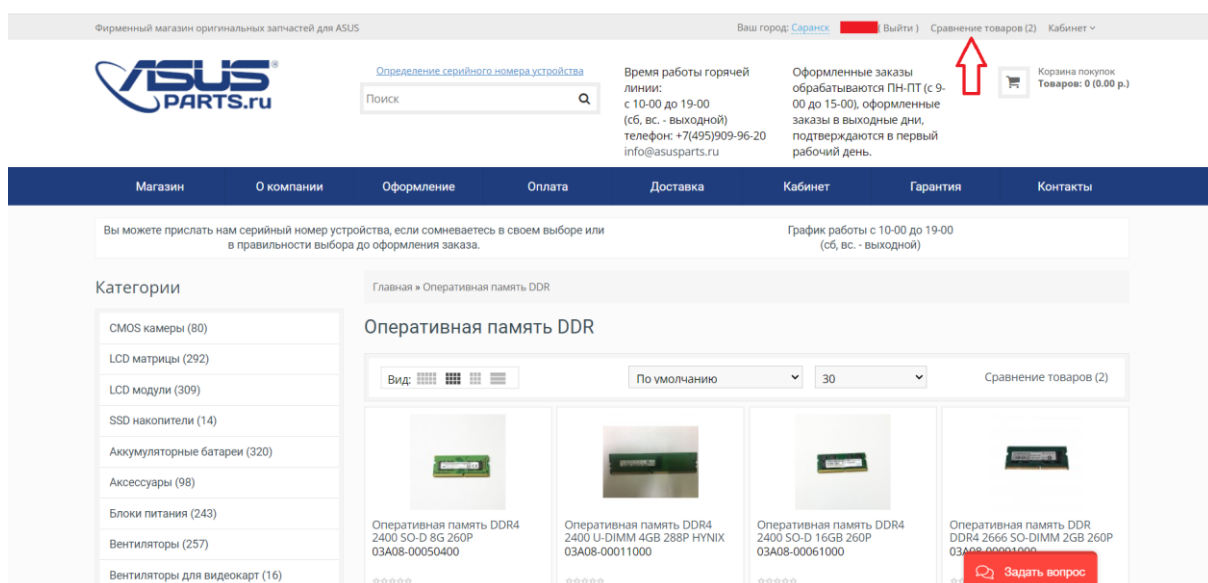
Фирменный магазин оригинальных запчастей для ASUS

Ваш город: Саранск ( Выйти ) Сравнение товаров (2) Кабинет

ASUS PARTS.ru

Определение серийного номера устройства

Поиск

Время работы горячей линии:
с 10-00 до 19-00
(сб, вс. - выходной)
телефон: +7(495)909-96-20
info@asusparts.ru

Оформленные заказы обрабатываются ПН-ПТ (с 9-00 до 15-00), оформленные заказы в выходные дни, подтверждаются в первый рабочий день.

Корзина покупок
Товаров: 0 (0.00 р.)

Магазин О компании Оформление Оплата Доставка Кабинет Гарантия Контакты

Вы можете прислать нам серийный номер устройства, если сомневаетесь в своем выборе или в правильности выбора до оформления заказа.

График работы с 10-00 до 19-00
(сб, вс. - выходной)

Категории

CMOS камеры (80)
LCD матрицы (292)
LCD модули (309)
SSD накопители (14)
Аккумуляторные батареи (320)
Аксессуары (98)
Блоки питания (243)
Вентиляторы (257)
Вентиляторы для видеокарт (16)

Главная » Оперативная память DDR

Оперативная память DDR

Вид:

По умолчанию

30

Сравнение товаров (2)

Оперативная память DDR4 2400 SO-D 8G 260P 03A08-00050400

Оперативная память DDR4 2400 U-DIMM 4GB 288P HYNIX 03A08-00011000

Оперативная память DDR4 2400 SO-D 16GB 260P 03A08-00061000

Оперативная память DDR DDR4 2666 SO-DIMM 2GB 260P 03A08-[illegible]

Задать вопрос